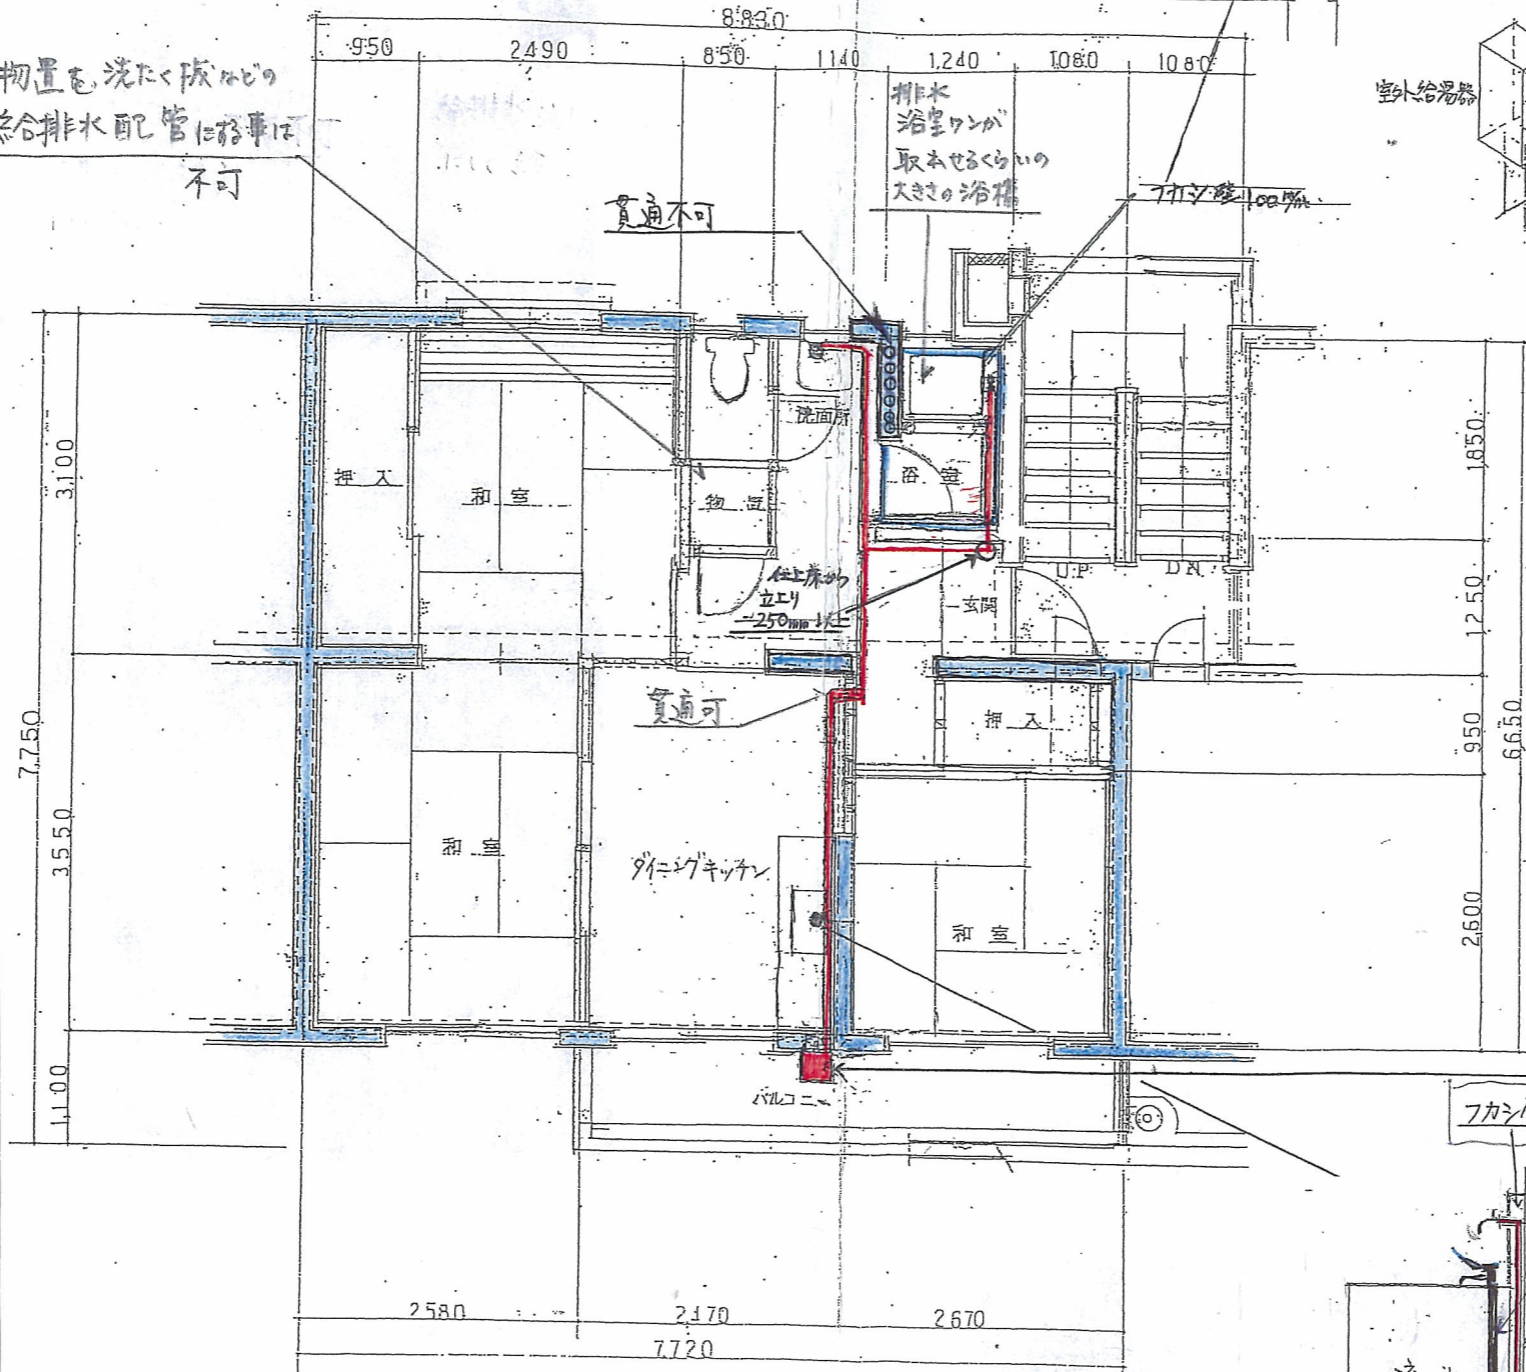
8830

950 2490 850 1140 1240 1080 1080

物置を洗たく機などの給排水配管にする事は不可

排水
浴室ワンが取れせるくらいの大きさの浴槽

室外給湯器

フカシ壁 100%

貫通不可

押入

和室

物置

洗面所

浴室

仕上床から立上り
250mm 以上

玄関

UP

DN

貫通可

押入

和室

ダイニングキッチン

和室

バルコニー

フカシ

3100
7750
3550
1100

1850
1250
950
6650
2600

2580 2170 2670
7720